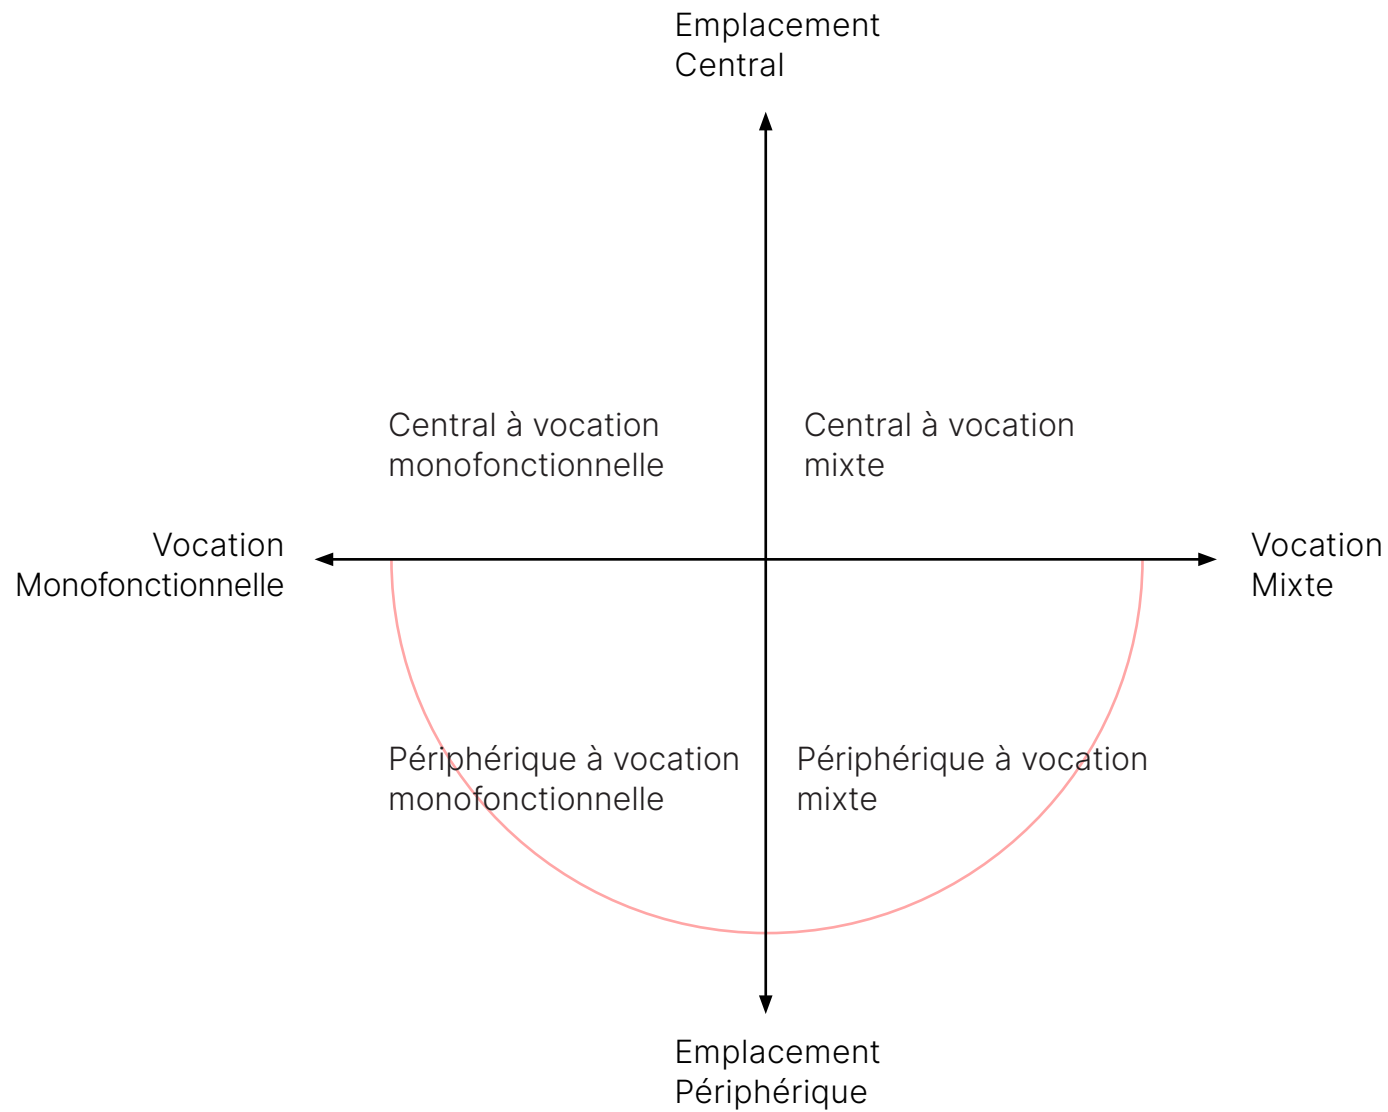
Emplacement
Central

Central à vocation
monofonctionnelle

Central à vocation
mixte

Vocation
Monofonctionnelle

Vocation
Mixte

Périphérique à vocation
monofonctionnelle

Périphérique à vocation
mixte

Emplacement
Périphérique